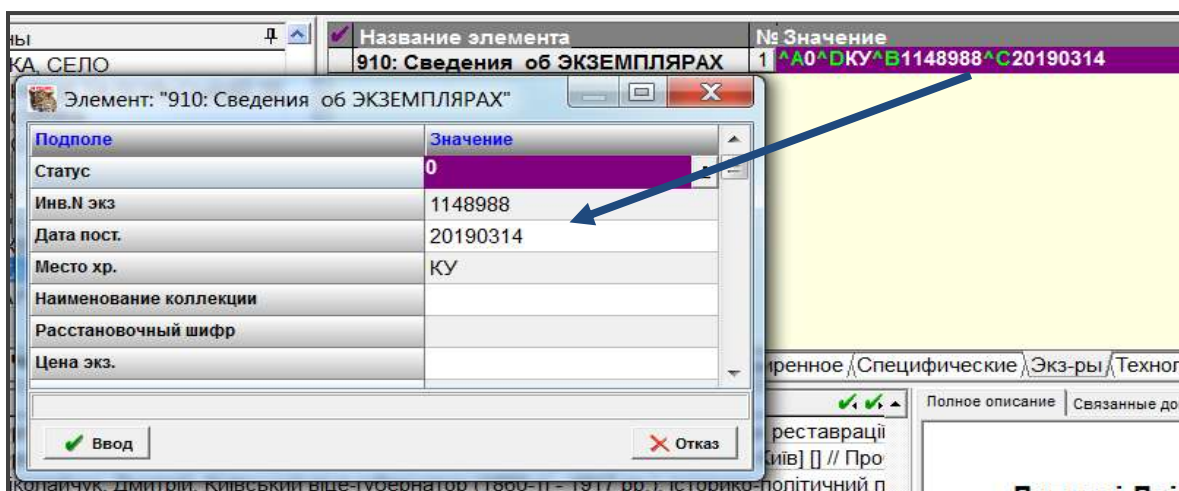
ны
КА, СЕЛО
Название элемента
910: Сведения об ЭКЗЕМПЛЯРАХ
№ Значение
1 ^A0^DКУ^B1148988^C20190314

Элемент: "910: Сведения об ЭКЗЕМПЛЯРАХ"

| Подполе | Значение |
|---|---|
| Статус | 0 |
| Инв.N экз | 1148988 |
| Дата пост. | 20190314 |
| Место хр. | КУ |
| Наименование коллекции | |
| Расстановочный шифр | |
| Цена экз. | |

Ввод
Отказ

ренное Специфические Экз-ры Техно
Полное описание Связанные до
реставрації
иїв] [] // Про
колайчук, Дмитрий. Київський віце-губернатор (1860-ті - 1917 рр.): історико-політичний п